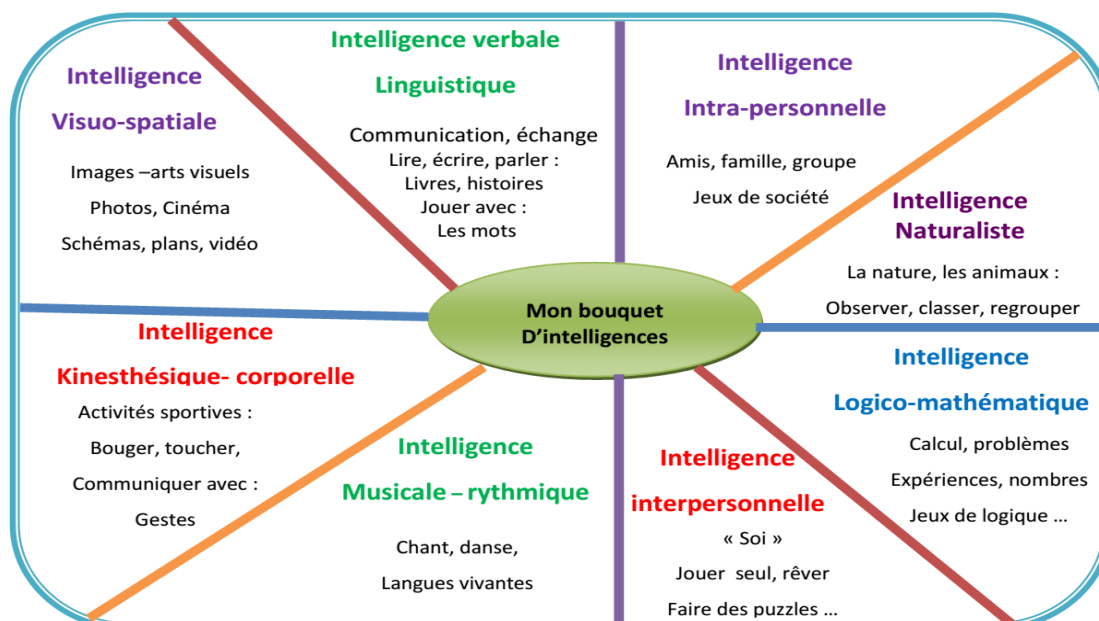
Intelligence

Visuo-spatiale

Images –arts visuels

Photos, Cinéma

Schémas, plans, vidéo

Intelligence verbale

Linguistique

Communication, échange

Lire, écrire, parler :

Livres, histoires

Jouer avec :

Les mots

Intelligence

Intra-personnelle

Amis, famille, groupe

Jeux de société

Intelligence

Naturaliste

La nature, les animaux :

Observer, classer, regrouper

Mon bouquet

D'intelligences

Intelligence

Kinesthésique- corporelle

Activités sportives :

Bouger, toucher,

Communiquer avec :

Gestes

Intelligence

Musicale – rythmique

Chant, danse,

Langues vivantes

Intelligence

interpersonnelle

« Soi »

Jouer seul, rêver

Faire des puzzles …

Intelligence

Logico-mathématique

Calcul, problèmes

Expériences, nombres

Jeux de logique …